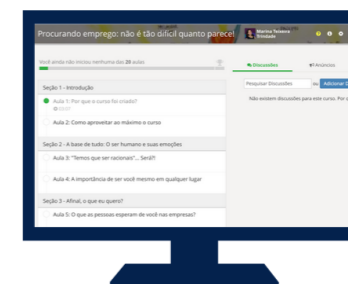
Procurando emprego: não é tão difícil quanto parece!

Marina Teixeira Trindade

Você ainda não iniciou nenhuma das 28 aulas

Seção 1 - Introdução

Aula 1: Por que o curso foi criado?
03:07

Aula 2: Como aproveitar ao máximo o curso

Seção 2 - A base de tudo: O ser humano e suas emoções

Aula 3: "Temos que ser racionais"... Será?!

Aula 4: A importância de ser você mesmo em qualquer lugar

Seção 3 - Afinal, o que eu quero?

Aula 5: O que as pessoas esperam de você nas empresas?

Discussões

Anúncios

Pesquisar Discussões

ou

Adicionar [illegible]

Não existem discussões para este curso. Por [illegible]